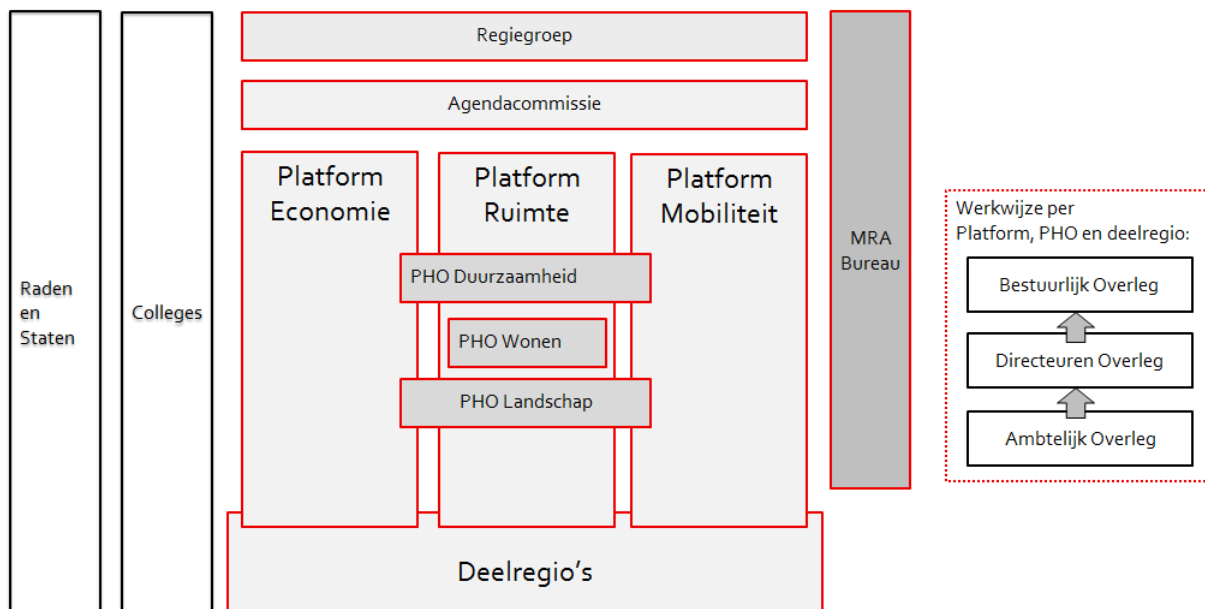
Raden en Staten

Colleges

Regiegroep

Agendacommissie

Platform Economie

Platform Ruimte

Platform Mobiliteit

PHO Duurzaamheid

PHO Wonen

PHO Landschap

MRA Bureau

Deelregio's

Werkwijze per Platform, PHO en deelregio:

Bestuurlijk Overleg

Directeuren Overleg

Ambtelijk Overleg